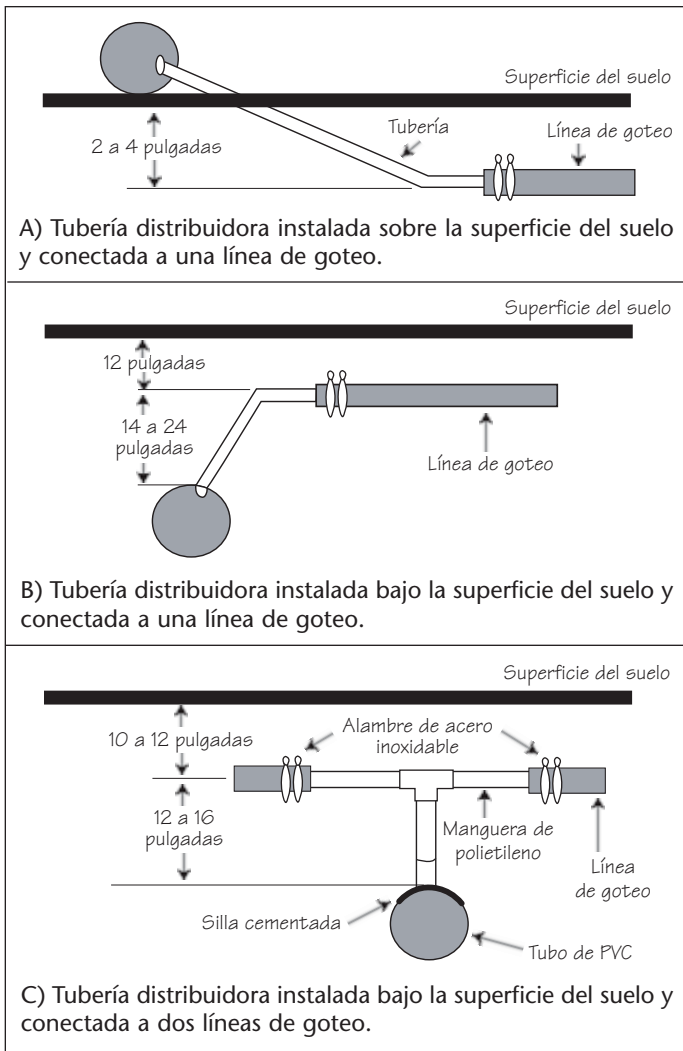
Superficie del suelo

2 a 4 pulgadas

Tubería

Línea de goteo

A) Tubería distribuidora instalada sobre la superficie del suelo y conectada a una línea de goteo.

Superficie del suelo

12 pulgadas

14 a 24 pulgadas

Línea de goteo

B) Tubería distribuidora instalada bajo la superficie del suelo y conectada a una línea de goteo.

Superficie del suelo

10 a 12 pulgadas

Alambre de acero inoxidable

12 a 16 pulgadas

Manguera de polietileno

Línea de goteo

Silla cementada

Tubo de PVC

C) Tubería distribuidora instalada bajo la superficie del suelo y conectada a dos líneas de goteo.